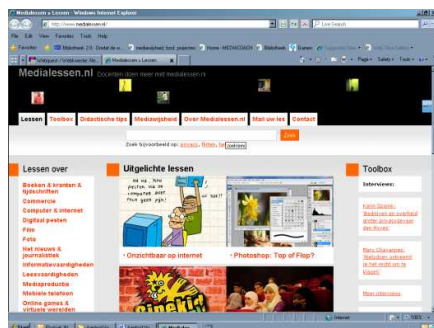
Medialessen » Lessen - Windows Internet Explorer

http://www.medialessen.nl/

Live Search

File Edit View Favorites Tools Help

Favorites

Medialessen » Lessen

Page Safety Tools

Medialessen.nl Docenten doen meer met medialessen.nl

Lessen Toolbox Didactische tips Mediawijsheid Over Medialessen.nl Mail uw les Contact

Zoek

Zoek bijvoorbeeld op: privacy, films, fotobewerking

Lessen over

Boeken & kranten & tijdschriften
Commercie
Computer & internet
Digitaal pesten
Film
Foto
Het nieuws & journalistiek
Informatievaardigheden
Leesvaardigheden
Mediaproductie
Muziek
Televisie
Online games & virtuele werelden

Uitgelichte lessen

• Onzichtbaar op internet

• Photoshop: Top of Flop?

Toolbox

Interviews:

Karin Spaink: 'Bedreven en overleed sinds ...'

Marc Chavannes: 'Sleutelen ...'

Meer interviews

Internet 100%